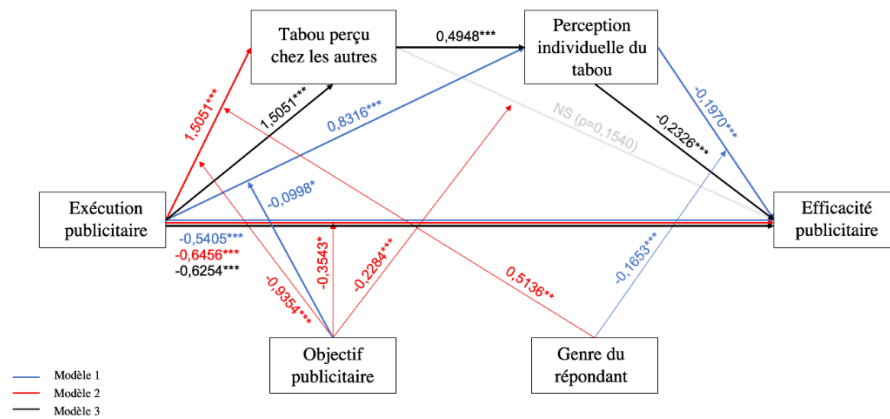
Tabou perçu chez les autres

0,4948***

Perception individuelle du tabou

1,5051***

1,5051***

0,8316***

NS (p=0,1540)

-0,1970***

-0,2326***

Exécution publicitaire

-0,0998*

Efficacité publicitaire

-0,5405***
-0,6456***
-0,6254***

-0,3543*

-0,2284***

0,5136**

-0,1653***

-0,9354***

Objectif publicitaire

Genre du répondant

Modèle 1
Modèle 2
Modèle 3